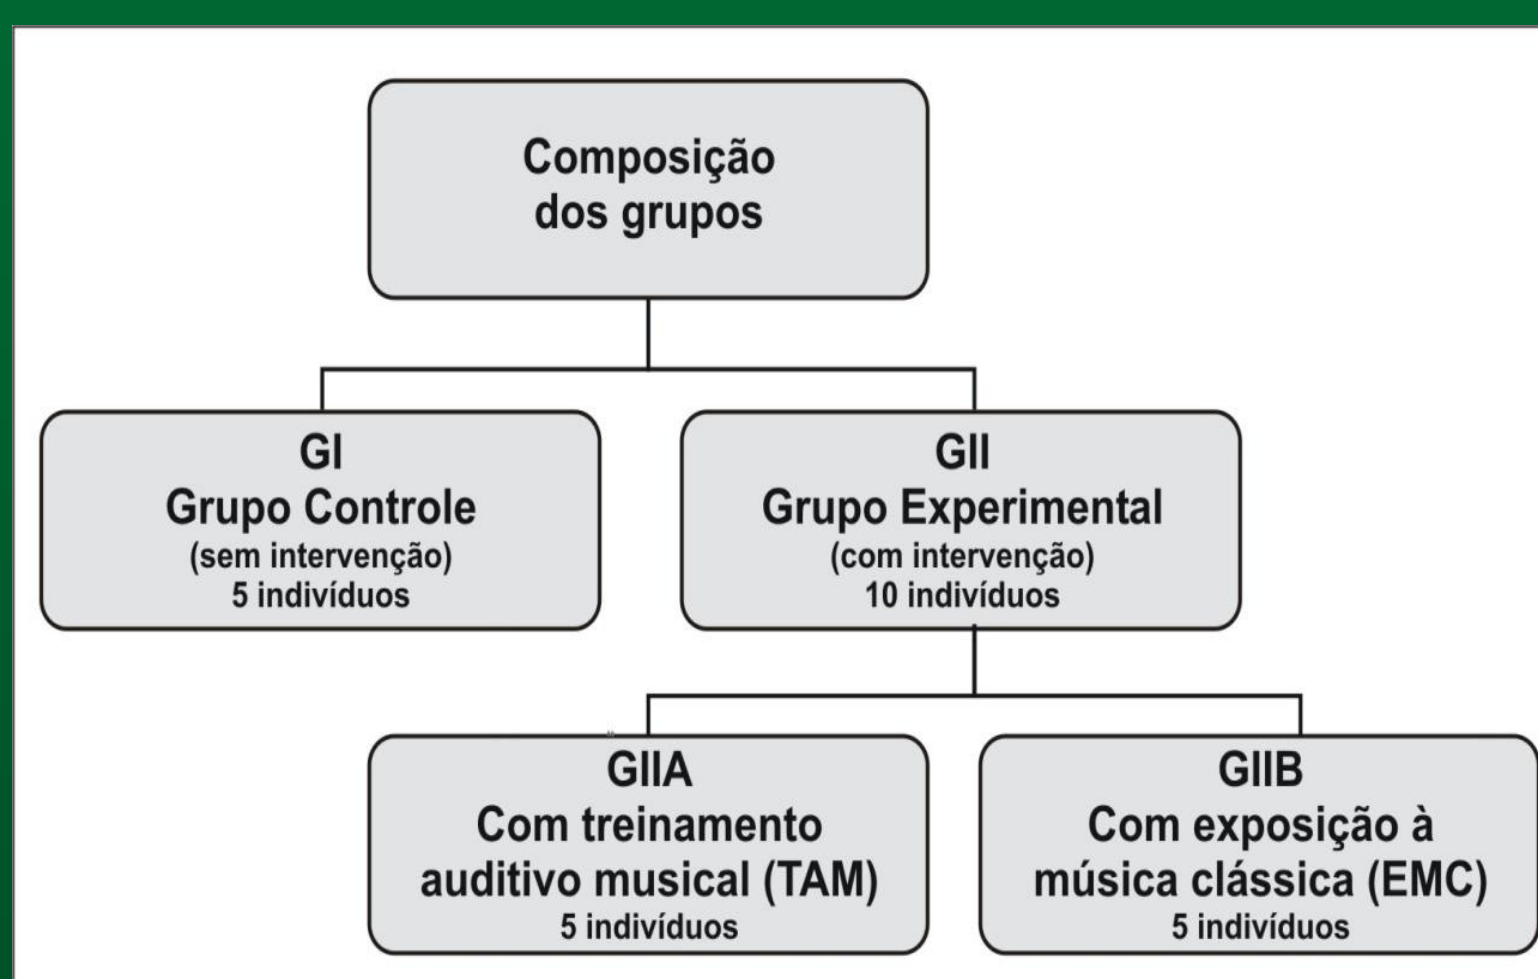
Composição dos grupos

GI
Grupo Controle
(sem intervenção)
5 indivíduos

GII
Grupo Experimental
(com intervenção)
10 indivíduos

GIIA
Com treinamento auditivo musical (TAM)
5 indivíduos

GIIB
Com exposição à música clássica (EMC)
5 indivíduos